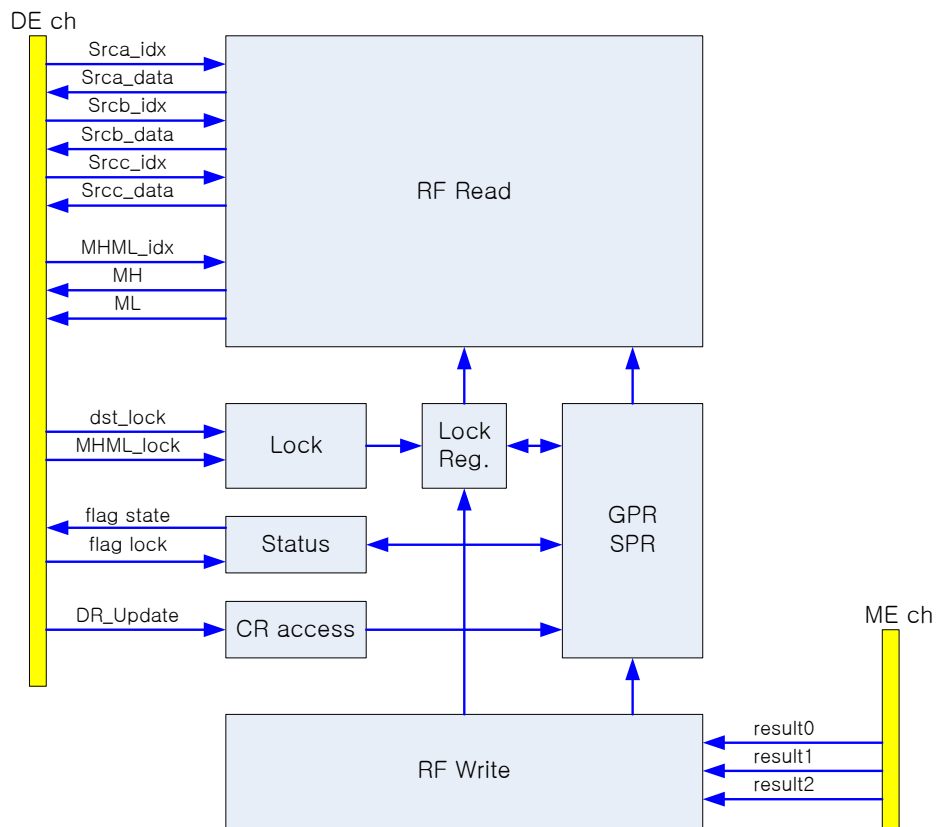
DE ch

Srca_idx
Srca_data
Srcb_idx
Srcb_data
Srcc_idx
Srcc_data

MHML_idx
MH
ML

RF Read

dst_lock
MHML_lock

Lock

Lock Reg.

GPR SPR

flag state
flag lock

Status

DR_Update

CR access

ME ch

result0
result1
result2

RF Write